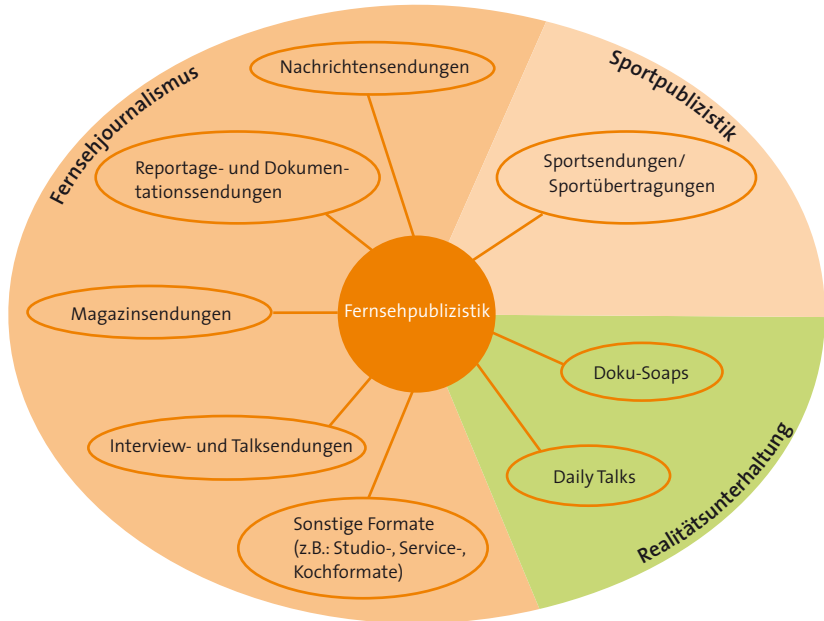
Fernsehjournalismus

Nachrichtensendungen

Reportage- und Dokumentationssendungen

Magazinsendungen

Interview- und Talksendungen

Sonstige Formate (z.B.: Studio-, Service-, Kochformate)

Fernsehpublizistik

Sportpublizistik

Sportsendungen/ Sportübertragungen

Doku-Soaps

Daily Talks

Realitätsunterhaltung